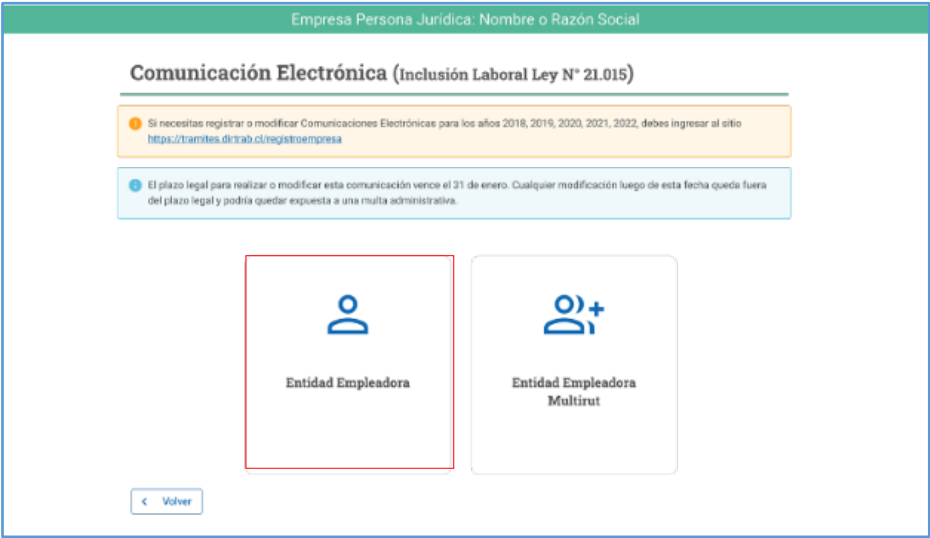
Empresa Persona Jurídica: Nombre o Razón Social

Comunicación Electrónica (Inclusión Laboral Ley N° 21.015)

Si necesitas registrar o modificar Comunicaciones Electrónicas para los años 2018, 2019, 2020, 2021, 2022, debes ingresar al sitio https://tramites.dirtrab.cl/registroempresa

El plazo legal para realizar o modificar esta comunicación vence el 31 de enero. Cualquier modificación luego de esta fecha queda fuera del plazo legal y podría quedar expuesta a una multa administrativa.

Entidad Empleadora

Entidad Empleadora Multirut

< Volver